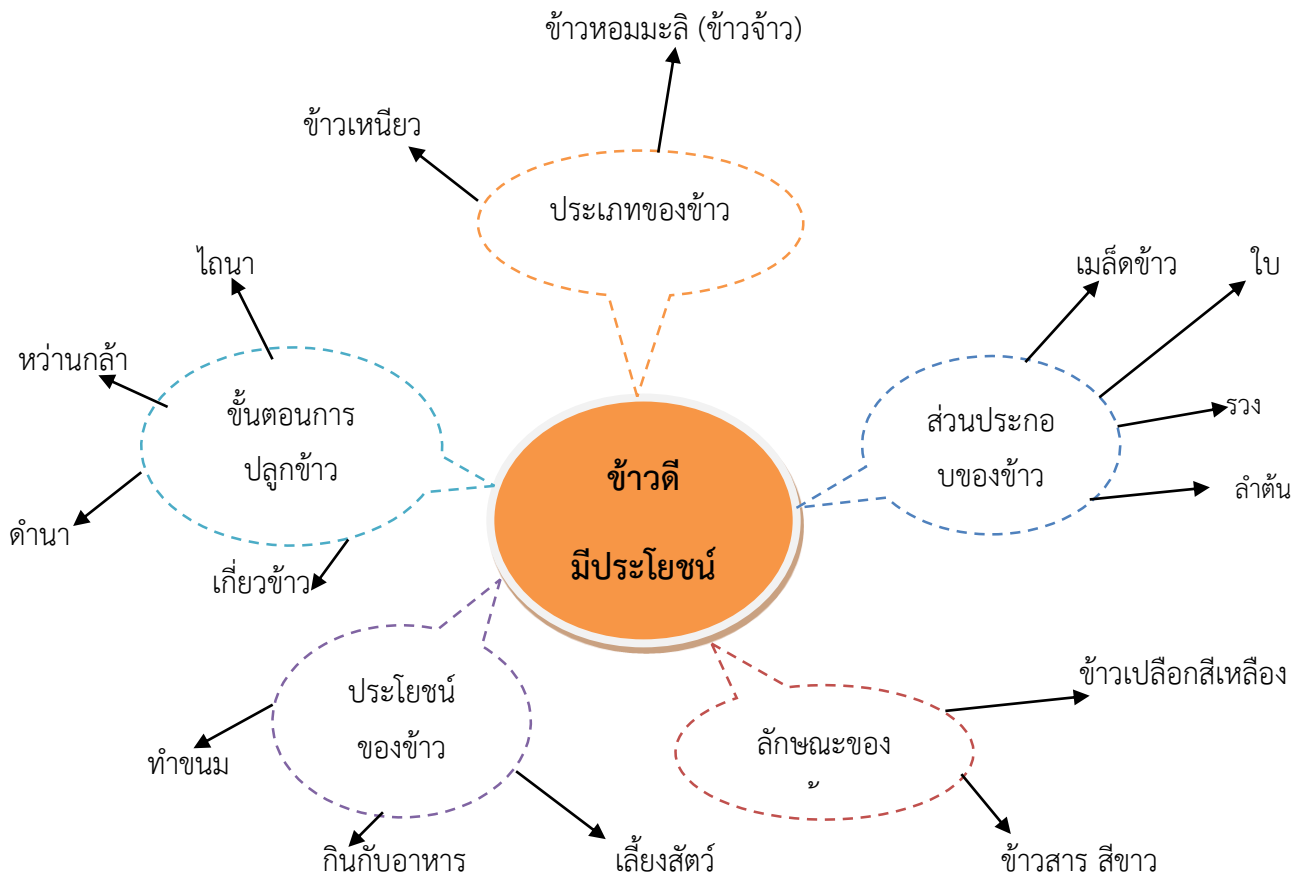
ข้าวหอมมะลิ (ข้าวจ้าว)

ข้าวเหนียว

ประเภทของข้าว

ไถนา

หว่านกล้า

ขั้นตอนการปลูกข้าว

ดำนา

เกี่ยวข้าว

ข้าวดี

มีประโยชน์

เมล็ดข้าว

ใบ

รวง

ส่วนประกอบของข้าว

ลำต้น

ประโยชน์ของข้าว

ทำขนม

กินกับอาหาร

เลี้ยงสัตว์

ลักษณะของ

้

ข้าวเปลือกสีเหลือง

ข้าวสาร สีขาว